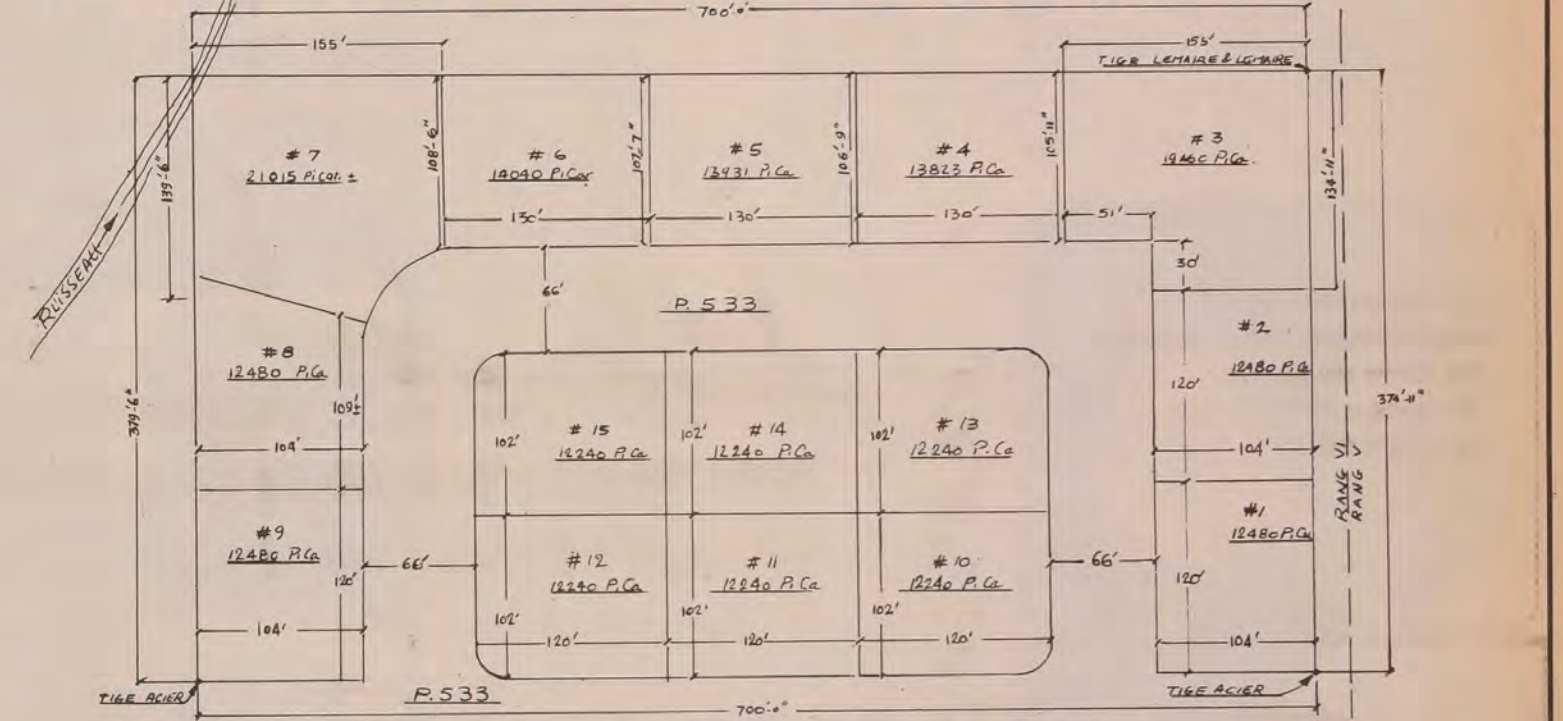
700'-0"

155'

155'

TIGE LEMAIRE & LEMAIRE

# 7
21015 Pi.Ca. ±

139'-6"

108'-6"

# 6
14040 Pi.Ca.

107'-7"

# 5
13931 Pi.Ca.

106'-9"

# 4
13823 Pi.Ca.

105'-11"

# 3
19160 Pi.Ca.

134'-11"

130'

130'

130'

51'

30'

RUISSEAU

66'

P. 533

# 2
12480 Pi.Ca.

# 8
12480 Pi.Ca.

109' ±

379'-6"

# 15
12240 Pi.Ca.

102'

# 14
12240 Pi.Ca.

102'

# 13
12240 Pi.Ca.

102'

120'

374'-11"

104'

104'

RANG VI
RANG V

# 9
12480 Pi.Ca.

66'

# 12
12240 Pi.Ca.

# 11
12240 Pi.Ca.

# 10
12240 Pi.Ca.

66'

# 1
12480 Pi.Ca.

120'

120'

102'

102'

102'

104'

120'

120'

120'

104'

TIGE ACIER

P. 533

TIGE ACIER

700'-0"